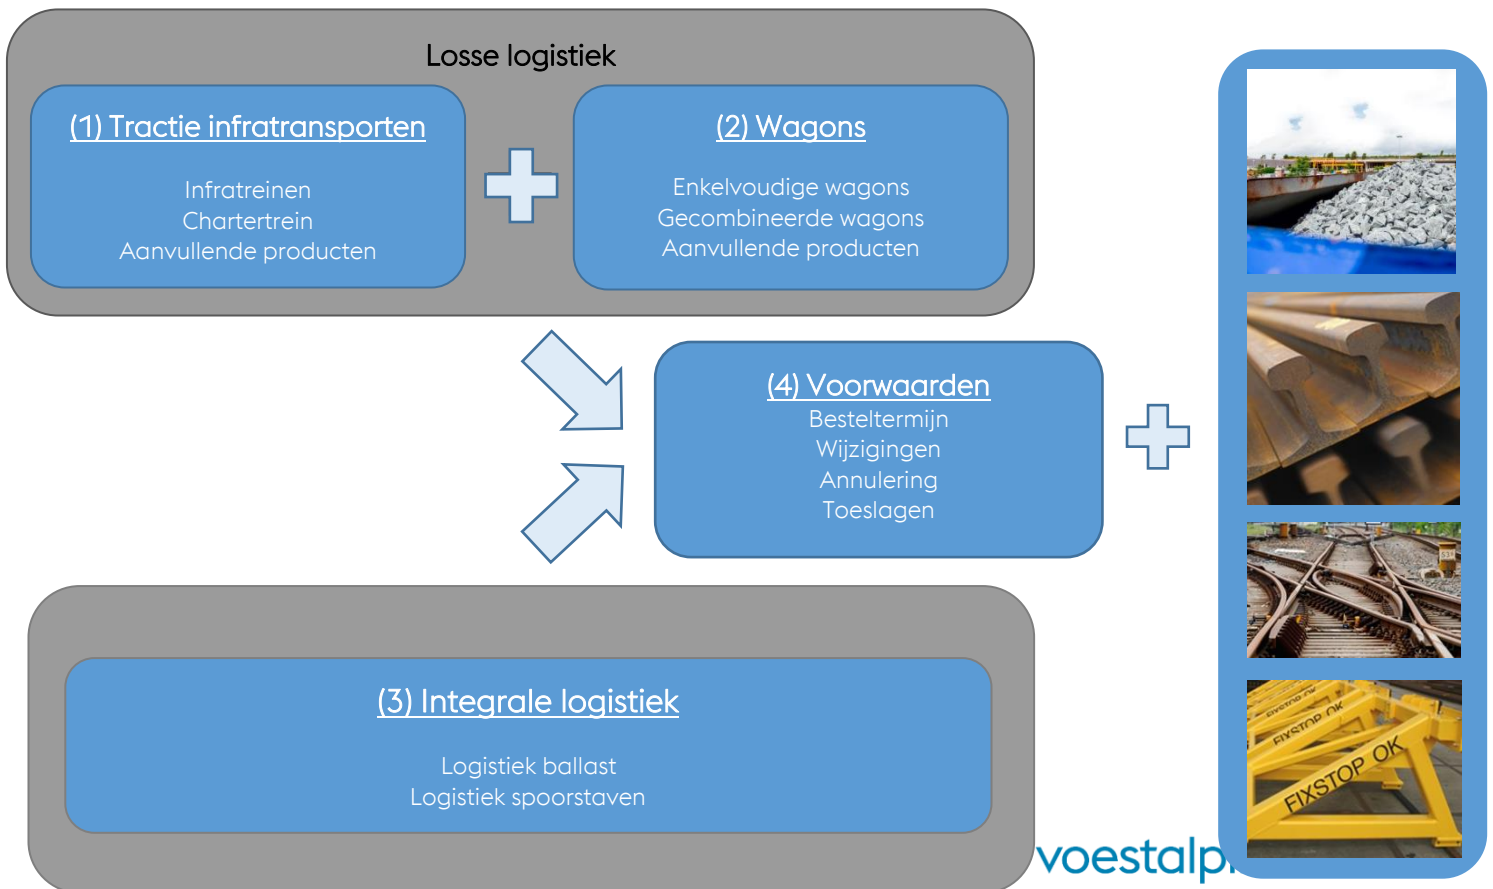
Losse logistiek

(1) Tractie infratransporten

Infratreinen
Chartertrein
Aanvullende producten

(2) Wagons

Enkelvoudige wagons
Gecombineerde wagons
Aanvullende producten

(4) Voorwaarden
Besteltermijn
Wijzigingen
Annulering
Toeslagen

(3) Integrale logistiek

Logistiek ballast
Logistiek spoorstaven

voestalp

FIXSTOP OK
FIXSTOP OK